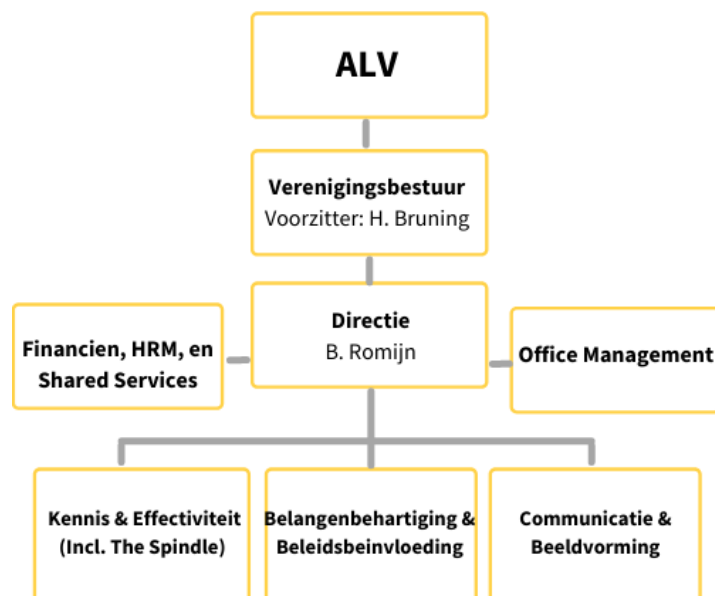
ALV

Verenigingsbestuur
Voorzitter: H. Bruning

Financien, HRM, en Shared Services

Directie
B. Romijn

Office Management

Kennis & Effectiviteit (Incl. The Spindle)

Belangenbehartiging & Beleidsbeinvloeding

Communicatie & Beeldvorming